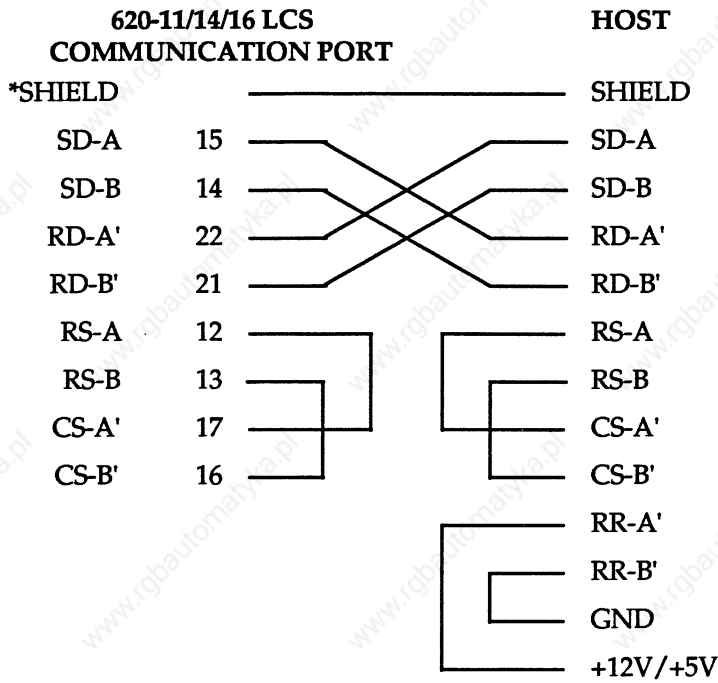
620-11/14/16 LCS
COMMUNICATION PORT

HOST

*SHIELD

SHIELD

SD-A 15

SD-A

SD-B 14

SD-B

RD-A' 22

RD-A'

RD-B' 21

RD-B'

RS-A 12

RS-A

RS-B 13

RS-B

CS-A' 17

CS-A'

CS-B' 16

CS-B'

RR-A'

RR-B'

GND

+12V/+5V

www.rgbautomatyka.pl